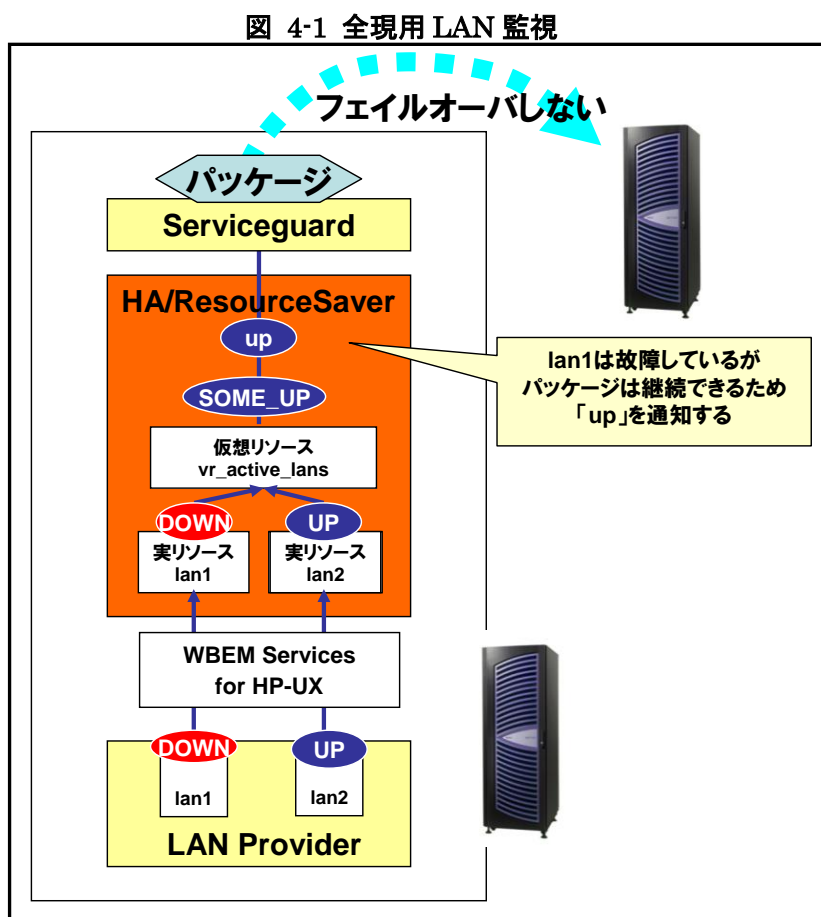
図 4-1 全現用 LAN 監視

フェイルオーバしない

パッケージ

Serviceguard

HA/ResourceSaver

up

lan1は故障しているが
パッケージは継続できるため
「up」を通知する

SOME_UP

仮想リソース
vr_active_lans

DOWN

UP

実リソース
lan1

実リソース
lan2

WBEM Services
for HP-UX

DOWN

UP

lan1

lan2

LAN Provider